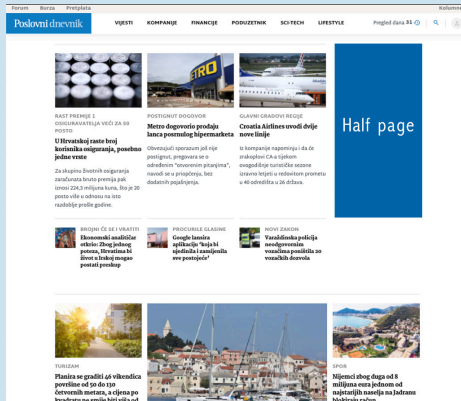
Forum Burza Pretplata Kolumne

Poslovni dnevnik VIJESTI KOMPANIJE FINANCIJE PODUZETNIK SCI-TECH LIFESTYLE Pregled dana 31

RAST PREMIJE 1
U Hrvatskoj raste broj korisnika osiguranja, posebno jedne vrste
Za skupinu životnih osiguranja zaračunata bruto premija pak iznosi 224,3 milijuna kuna, što je 20 posto više u odnosu na isto razdoblje prošle godine.

POSTIGNUT DOGOVOR
Metro dogovorio prodaju lanca posrnulog hipermarketa
Obzvajući sporazum još nije postignut, pregovara se o određenim "otvorenim pitanjima", navodi se u priopćenju, bez dodatnih pojašnjenja.

GLAVNI GRADOVI REGIJE
Croatia Airlines uvodi dvije nove linije
Iz kompanije napominju i da će zrakoplovi CA-a tijekom ovogodišnje turističke sezone izravno letjeti u redovitom prometu u 40 odredišta u 26 država.

Half page

BROJNI ĆE SE I VRATITI
Ekonomski analitičar otkrio: Zbog jednog poteza, Hrvatima bi život u Irskoj mogao postati preskup

PROCURILE GLASINE
Google lansira aplikaciju 'koja bi ujedinila i zamijenila sve postojeće'

NOVI ZAKONI
Varaždinska policija neodgovornim vozačima posilila 20 vozačkih dozvola

TURIZAM
Planira se graditi 46 vikendica površine od 50 do 130 četvornih metara, a cijena po kvadratu ne prelazi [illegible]

SPOR
Nijemci zbog duga od 8 milijuna eura jednom od najstarijih naselja na Jadranu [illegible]